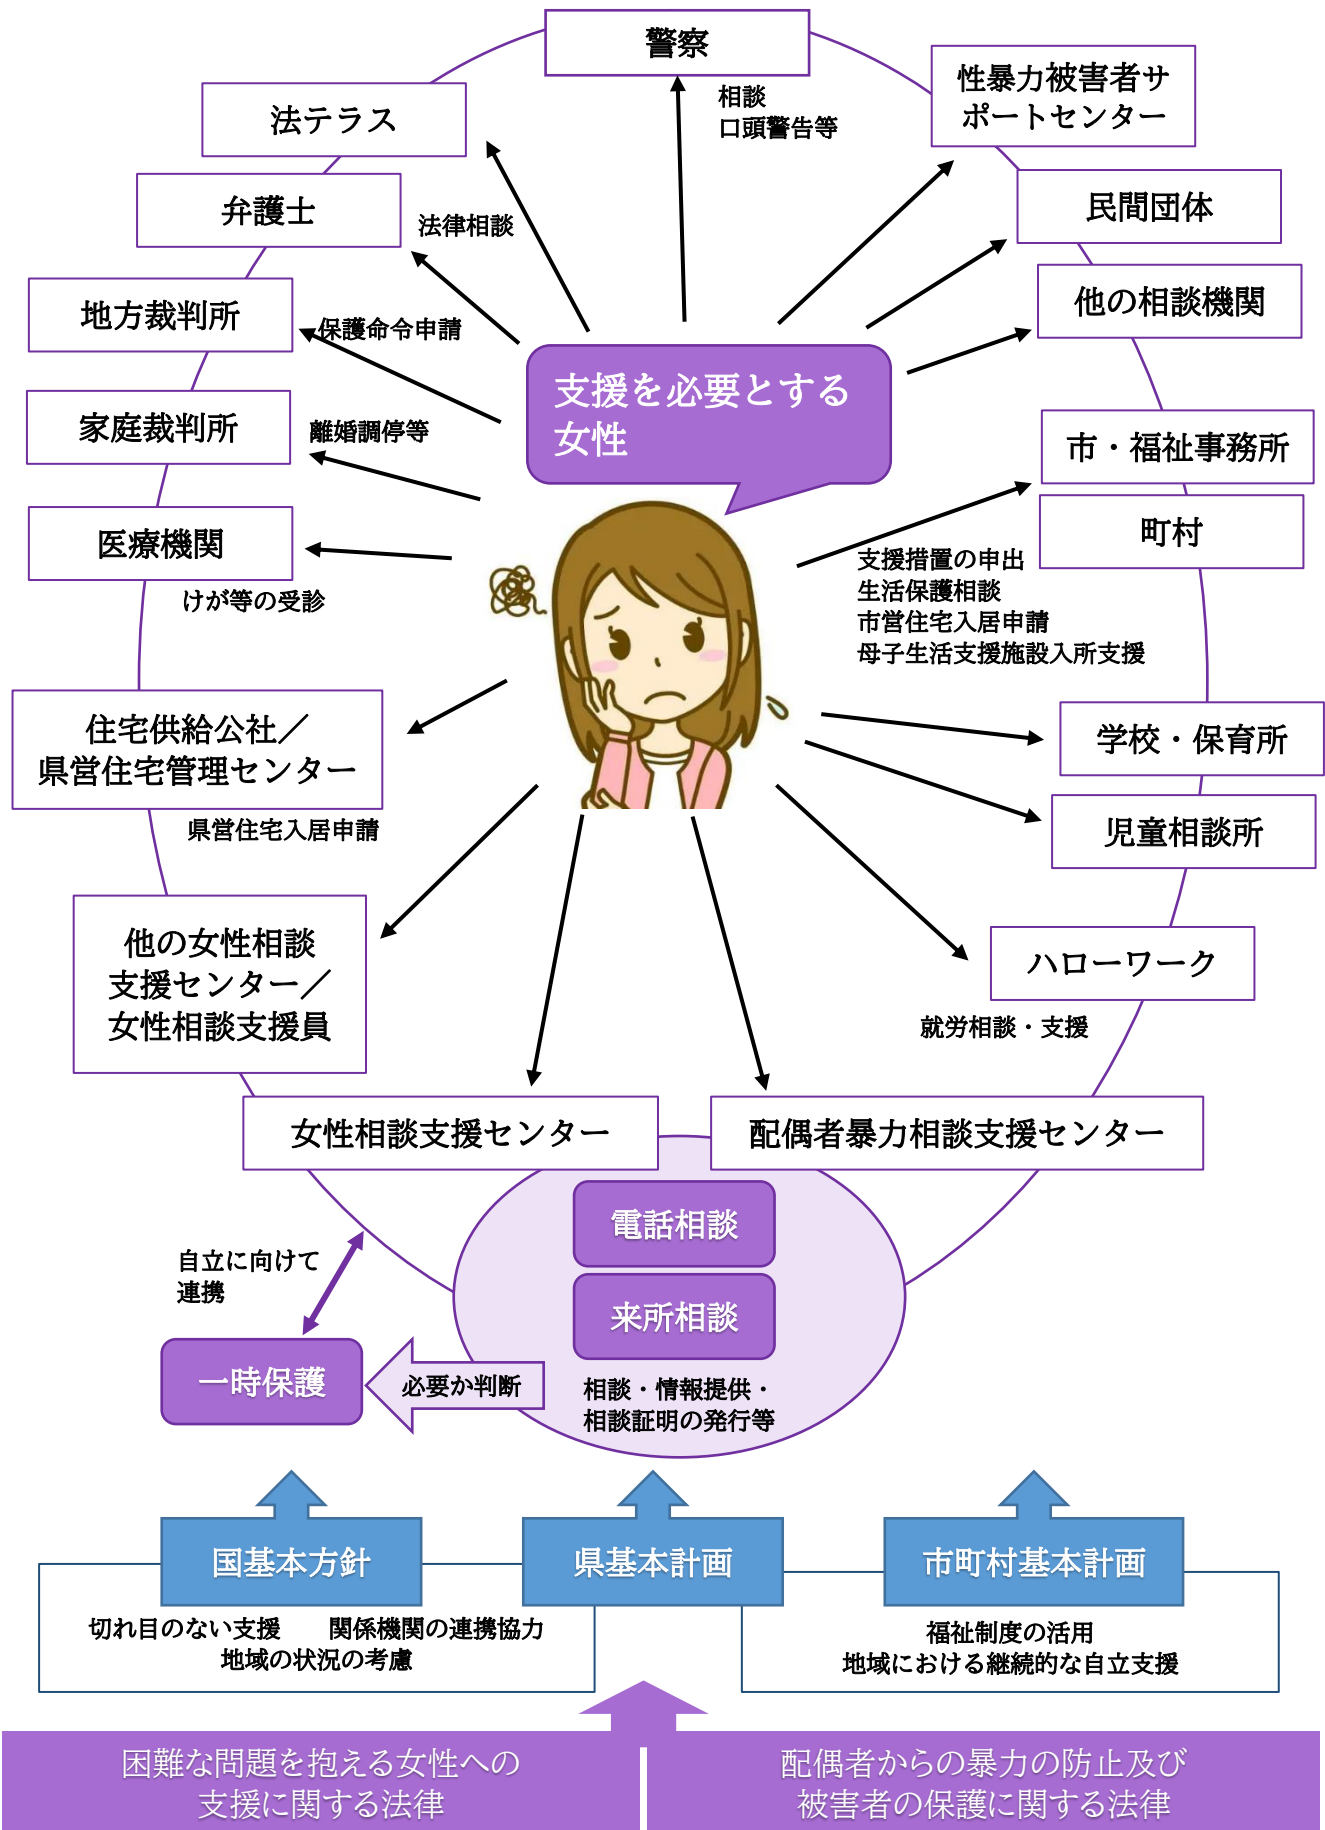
警察

相談
口頭警告等

性暴力被害者サポートセンター

法テラス

弁護士

法律相談

民間団体

他の相談機関

地方裁判所

保護命令申請

支援を必要とする女性

家庭裁判所

離婚調停等

市・福祉事務所

町村

医療機関

けが等の受診

支援措置の申出
生活保護相談
市営住宅入居申請
母子生活支援施設入所支援

住宅供給公社／県営住宅管理センター

県営住宅入居申請

学校・保育所

児童相談所

他の女性相談支援センター／女性相談支援員

ハローワーク

就労相談・支援

女性相談支援センター

配偶者暴力相談支援センター

電話相談

来所相談

自立に向けて連携

一時保護

必要か判断

相談・情報提供・相談証明の発行等

国基本方針

県基本計画

市町村基本計画

切れ目のない支援　関係機関の連携協力
地域の状況の考慮

福祉制度の活用
地域における継続的な自立支援

困難な問題を抱える女性への支援に関する法律

配偶者からの暴力の防止及び被害者の保護に関する法律